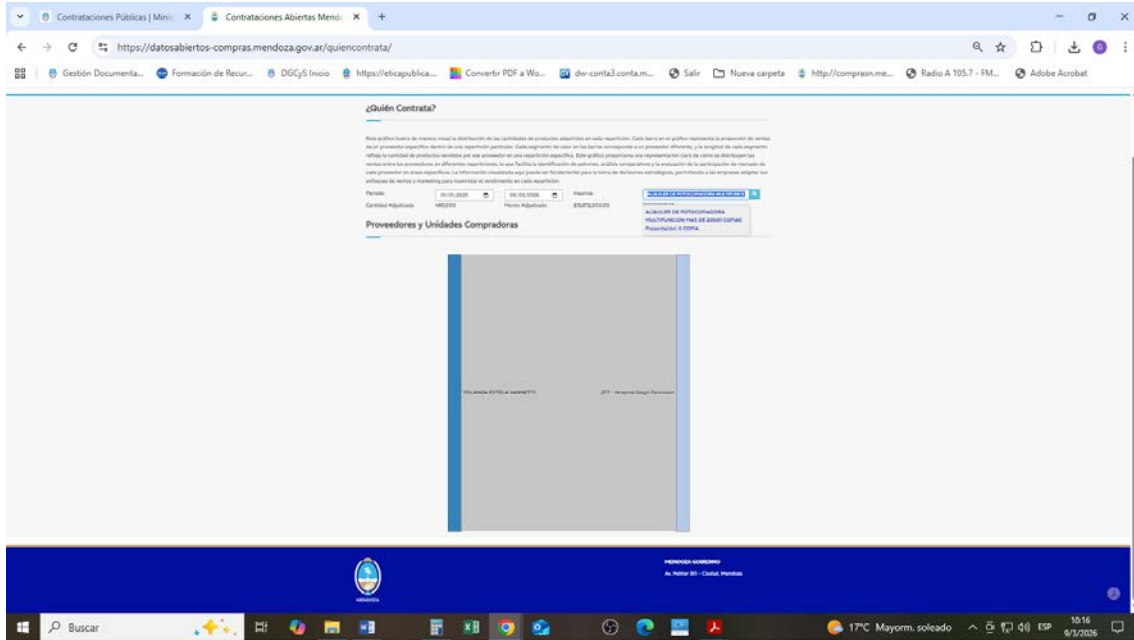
Contrataciones Públicas | Mini ×
Contrataciones Abiertas Mend ×
+

https://datosabiertos-compras.mendoza.gov.ar/quiencontrata/

Gestión Documenta... Formación de Recur... DGCyS Inicio https://eticapublica... Convertir PDF a Wo... dw-conta3.conta.m... Salir Nueva carpeta http://comprasn.me... Radio A 105.7 - FM... Adobe Acrobat

¿Quién Contrata?

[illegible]

Periodo 01/01/2025 09/03/2026 Insumo ALQUILER DE FOTOCOPIADORA MULTIFUNCI

Cantidad Adjudicada 480,000 Monto Adjudicado $19,872,000.00

ALQUILER DE FOTOCOPIADORA MULTIFUNCION MAS DE 20001 COPIAS Presentación: X COPIA

Proveedores y Unidades Compradoras

YOLANDA ESTELA MAINETTI

277 - Hospital Diego Paroissien

MENDOZA GOBIERNO

Av. Peltier 351 - Ciudad, Mendoza

Buscar

17°C Mayorm. soleado ESP 10:16 9/3/2026